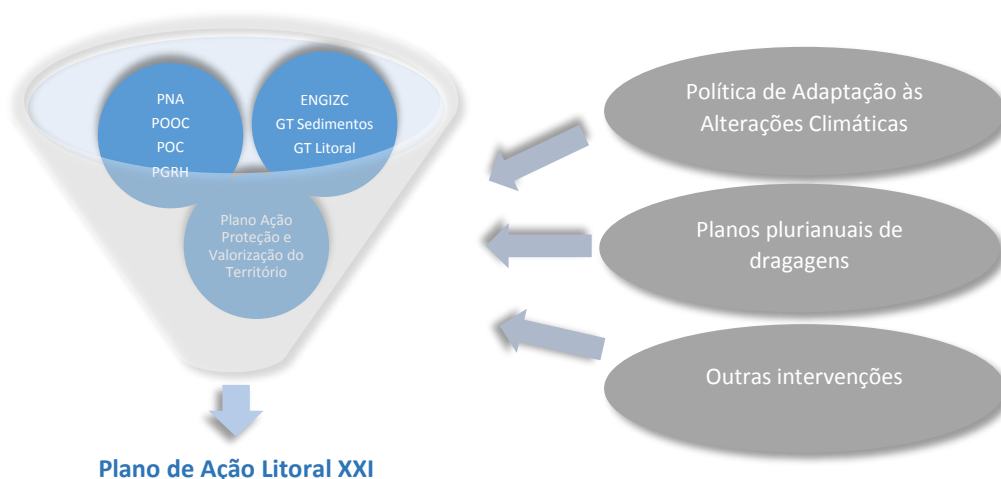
PNA
POOC
POC
PGRH

ENGIZC
GT Sedimentos
GT Litoral

Plano Ação Proteção e Valorização do Território

Política de Adaptação às Alterações Climáticas

Planos plurianuais de dragagens

Outras intervenções

Plano de Ação Litoral XXI